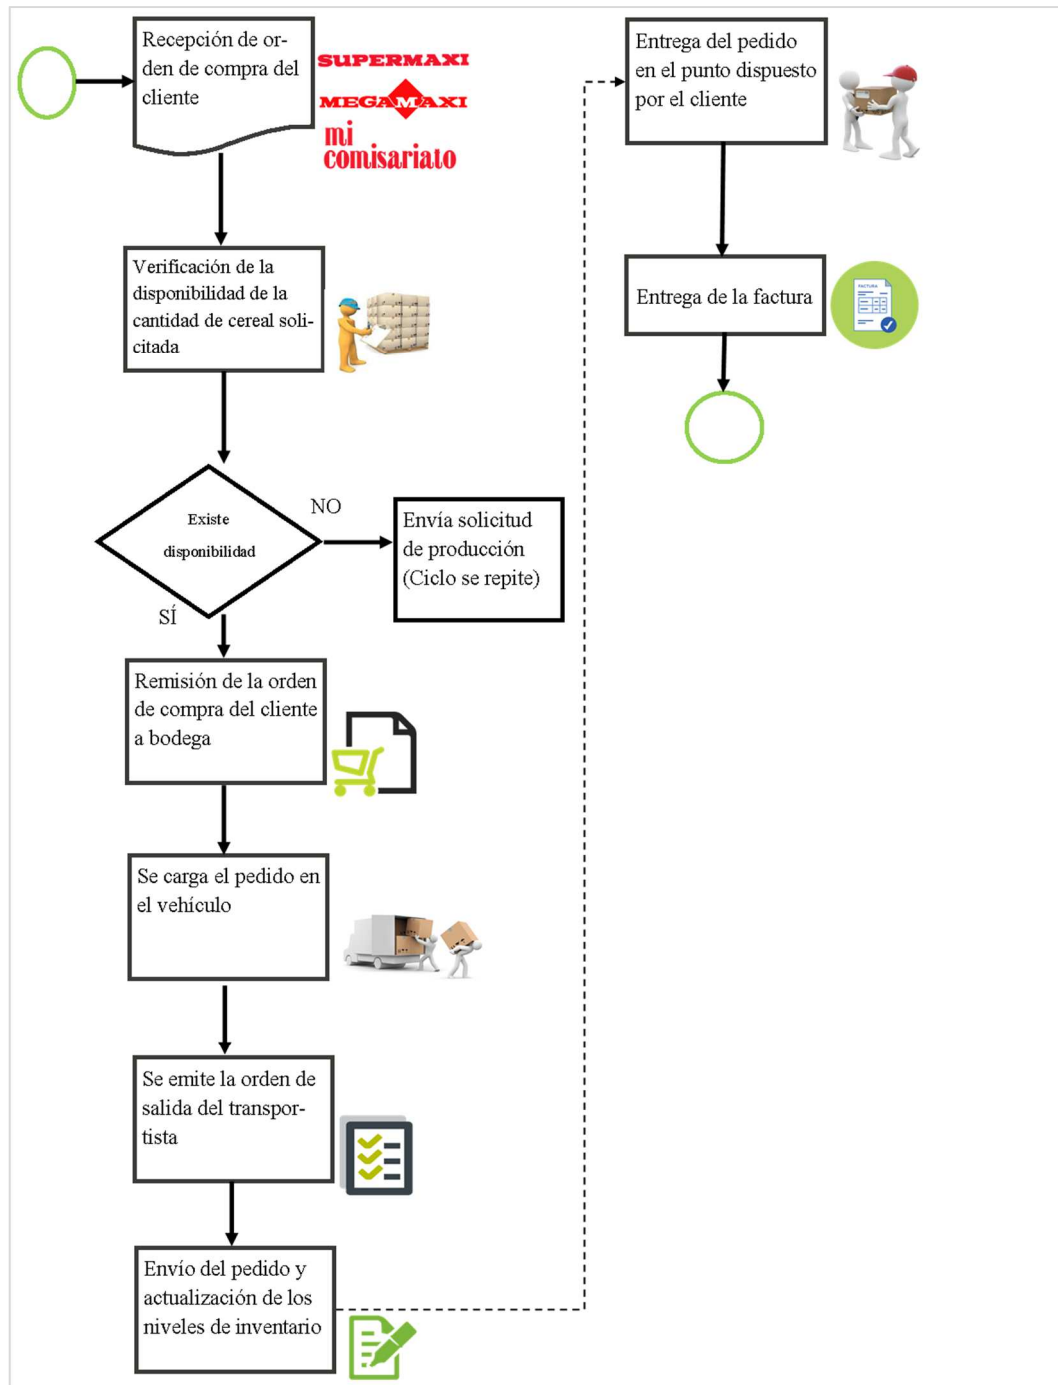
Recepción de orden de compra del cliente

SUPERMAXI

MEGAMAXI

mi comisariato

Verificación de la disponibilidad de la cantidad de cereal solicitada

Existe disponibilidad

NO

Envía solicitud de producción (Ciclo se repite)

SÍ

Remisión de la orden de compra del cliente a bodega

Se carga el pedido en el vehículo

Se emite la orden de salida del transportista

Envío del pedido y actualización de los niveles de inventario

Entrega del pedido en el punto dispuesto por el cliente

Entrega de la factura

FACTURA